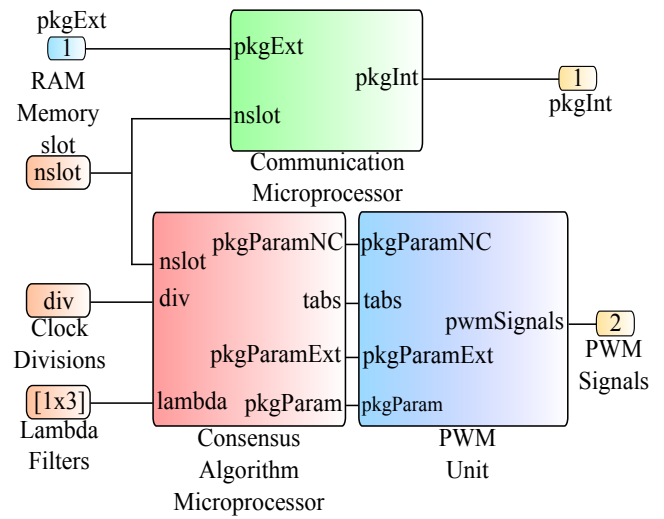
pkgExt
1
RAM Memory slot
pkgExt
nslot
pkgInt
1
pkgInt
Communication Microprocessor
nslot
nslot
pkgParamNC
pkgParamNC
div
div
tabs
tabs
Clock Divisions
pwmSignals
2
PWM Signals
pkgParamExt
pkgParamExt
[1x3]
lambda
pkgParam
pkgParam
Lambda Filters
Consensus Algorithm Microprocessor
PWM Unit